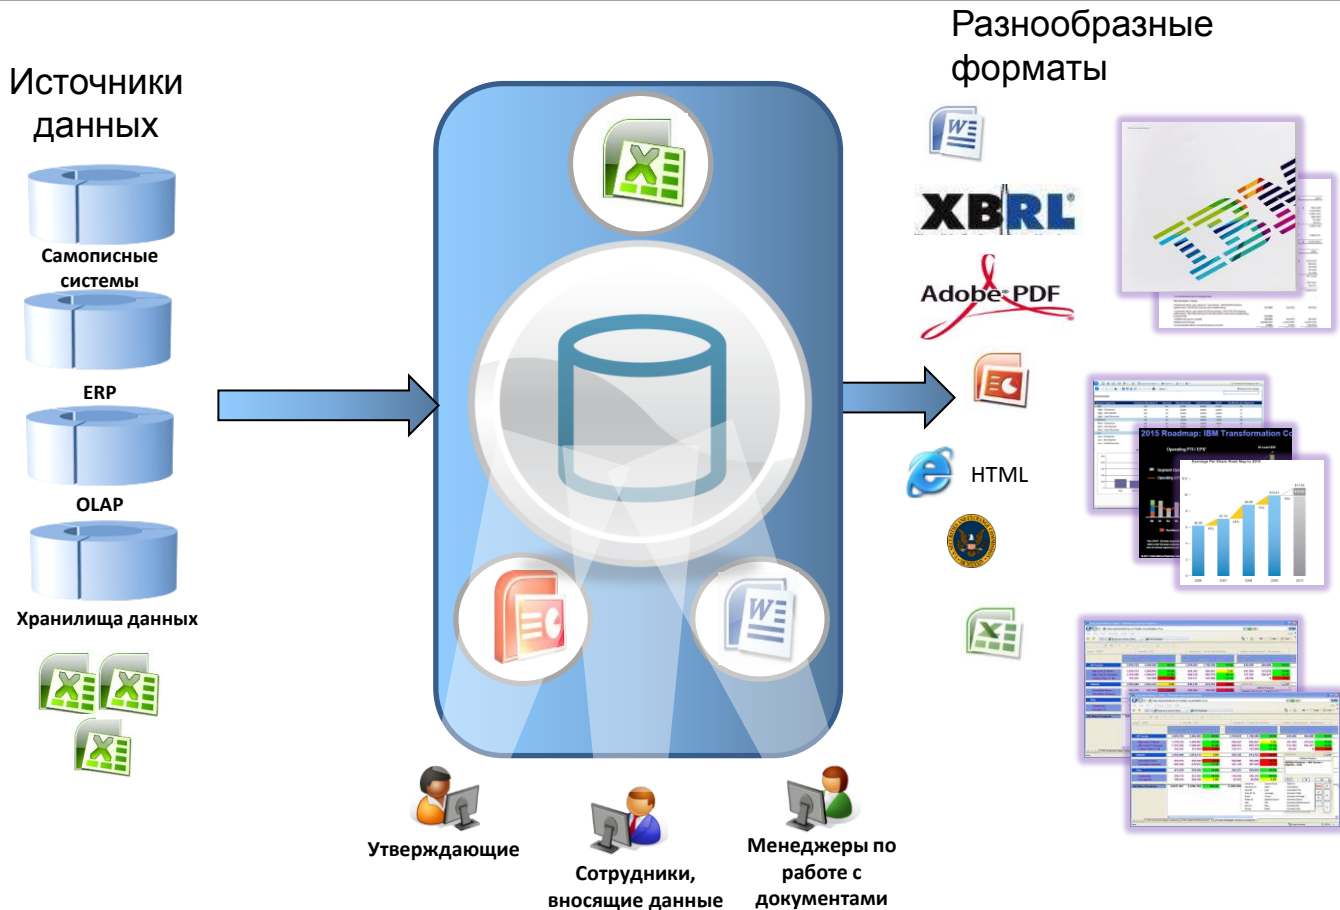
Источники данных

Самописные системы

ERP

OLAP

Хранилища данных

Разнообразные форматы

XBRL

Adobe PDF

HTML

2015 Roadmap: IBM Transformation Co

Утверждающие

Сотрудники, вносящие данные

Менеджеры по работе с документами